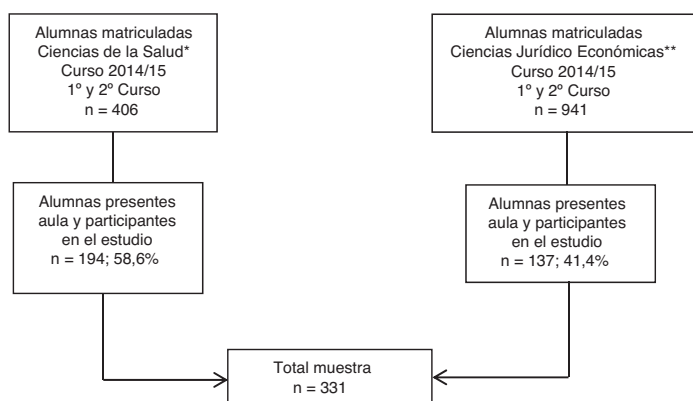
Alumnas matriculadas
Ciencias de la Salud*
Curso 2014/15
1º y 2º Curso
n = 406

Alumnas matriculadas
Ciencias Jurídico Económicas**
Curso 2014/15
1º y 2º Curso
n = 941

Alumnas presentes
aula y participantes
en el estudio
n = 194; 58,6%

Alumnas presentes
aula y participantes
en el estudio
n = 137; 41,4%

Total muestra
n = 331